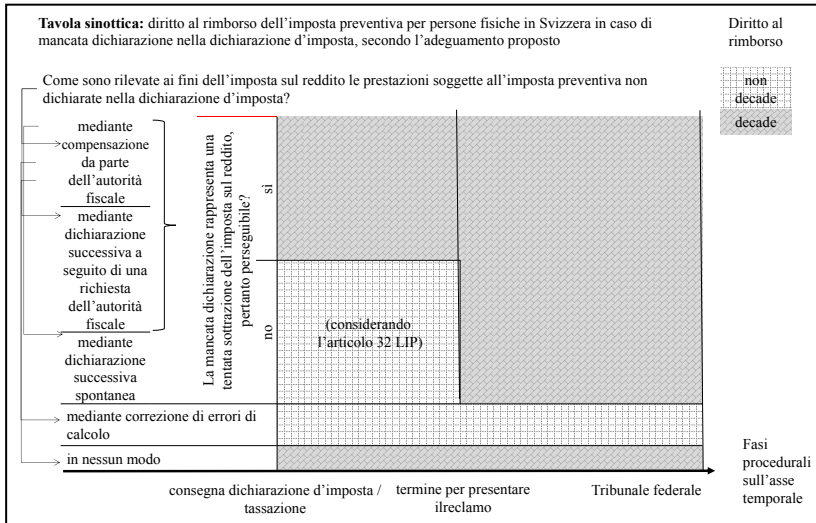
**Tavola sinottica:** diritto al rimborso dell'imposta preventiva per persone fisiche in Svizzera in caso di mancata dichiarazione nella dichiarazione d'imposta, secondo l'adeguamento proposto

Diritto al rimborso

non decade

decade

Come sono rilevate ai fini dell'imposta sul reddito le prestazioni soggette all'imposta preventiva non dichiarate nella dichiarazione d'imposta?

mediante compensazione da parte dell'autorità fiscale

mediante dichiarazione successiva a seguito di una richiesta dell'autorità fiscale

mediante dichiarazione successiva spontanea

La mancata dichiarazione rappresenta una tentata sottrazione dell'imposta sul reddito, pertanto perseguibile?

sì

no

(considerando l'articolo 32 LIP)

mediante correzione di errori di calcolo

in nessun modo

Fasi procedurali sull'asse temporale

consegna dichiarazione d'imposta / tassazione

termine per presentare ilreclamo

Tribunale federale